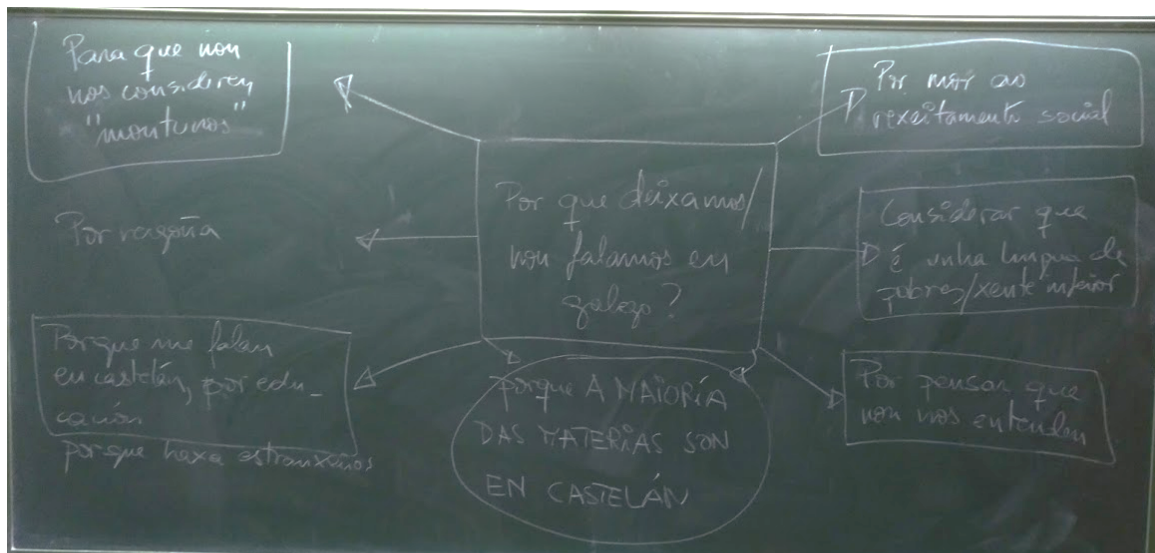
Por que deixamos/ non falamos en galego?

Para que non nos consideren "montuños"

Por vergoña

Porque me falan en castelán, por educación

Porque haxa estranxeiros

Porque A MAIORÍA DAS MATERIAS SON EN CASTELÁN

Por medo ao rexeitamento social

Considerar que é unha lingua de pobres/xente inferior

Por pensar que non nos entenden